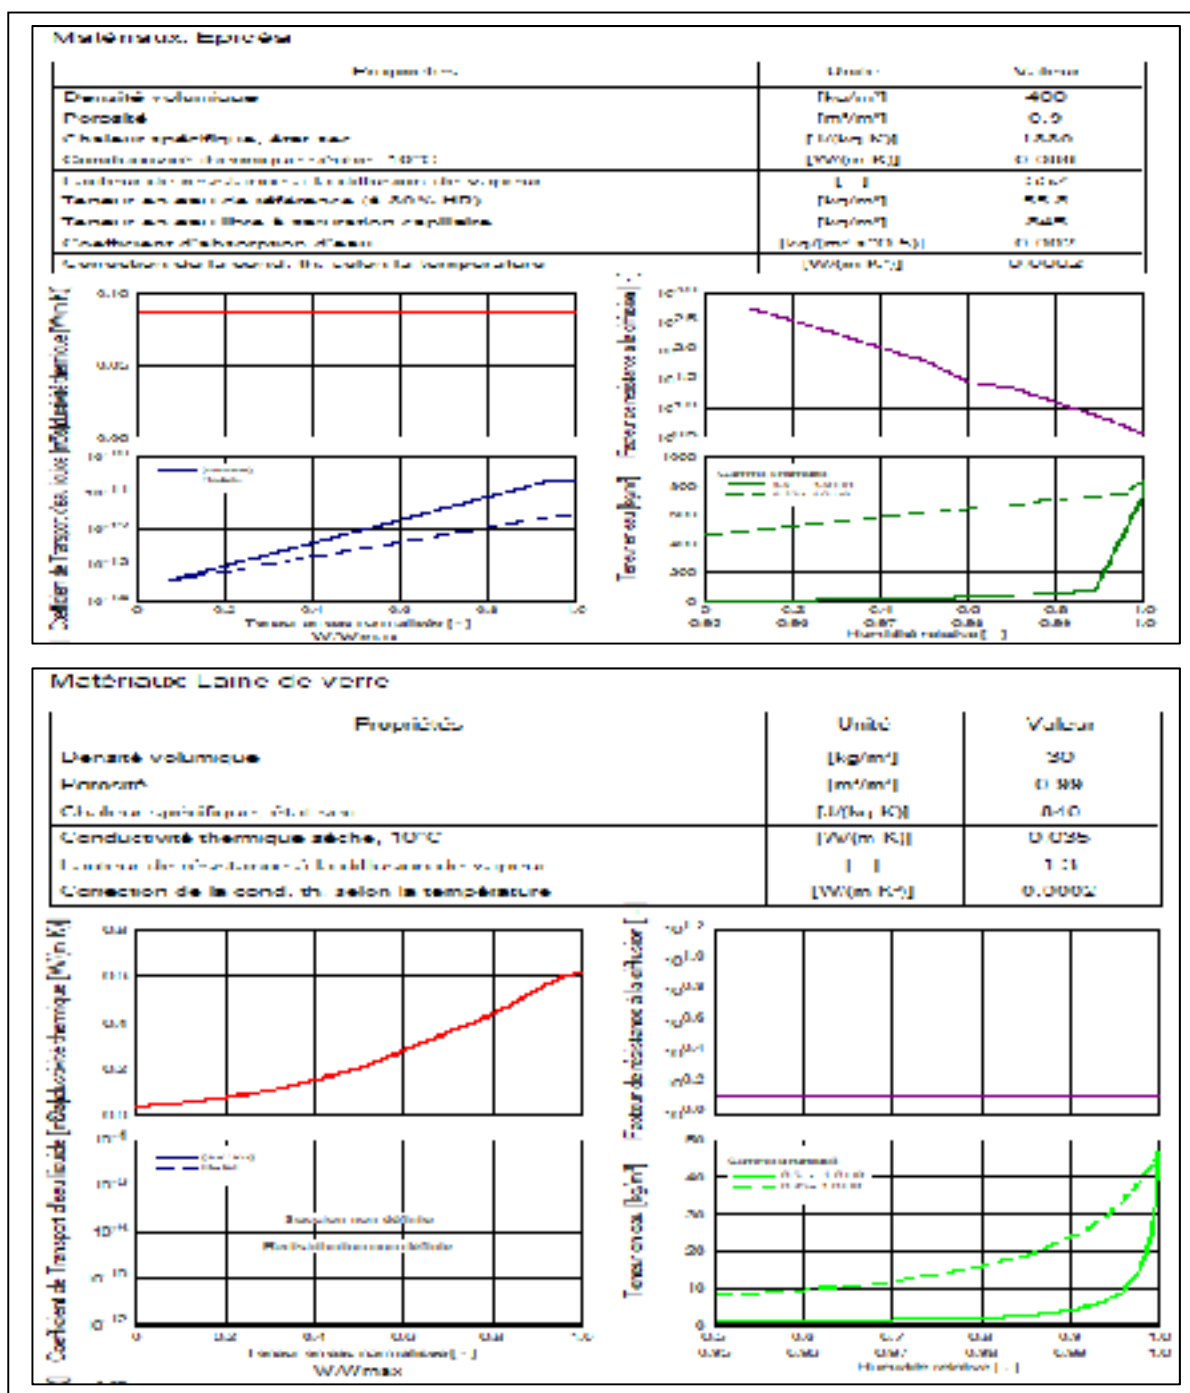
Matériaux Epicéa

| Propriétés | Unité | Valeur |
|---|---|---|
| Densité volumique | [kg/m³] | 400 |
| Porosité | [m³/m³] | 0.5 |
| Chaleur spécifique, état sec | [J/(kg K)] | 1550 |
| Conductivité thermique sèche, 10°C | [W/(m K)] | 0.088 |
| Facteur de résistance à la diffusion de vapeur | [-] | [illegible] |
| Teneur en eau de référence (à 80% HR) | [kg/m³] | 55.5 |
| Teneur en eau libre à saturation capillaire | [kg/m³] | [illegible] |
| Coefficient d'absorption d'eau | [kg/(m² s^0.5)] | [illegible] |
| Correction de la cond. th. selon la température | [W/(m K²)] | 0.0002 |

0.10
0.05
0.00
Coefficient de Transport d'eau liquide
Teneur en eau normalisée [-]
W/Wmax
0 0.2 0.4 0.6 0.8 1.0
Facteur de résistance à la diffusion [-]
Teneur en eau [kg/m³]
1000 800 600 400 200 0
Humidité relative [-]

Matériaux Laine de verre

| Propriétés | Unité | Valeur |
|---|---|---|
| Densité volumique | [kg/m³] | 30 |
| Porosité | [m³/m³] | 0.99 |
| Chaleur spécifique, état sec | [J/(kg K)] | 840 |
| Conductivité thermique sèche, 10°C | [W/(m K)] | 0.035 |
| Facteur de résistance à la diffusion de vapeur | [-] | 1.1 |
| Correction de la cond. th. selon la température | [W/(m K²)] | 0.0002 |

Conductivité thermique [W/(m K)]
Coefficient de Transport d'eau liquide
Transport non défini
Redistribution non définie
Teneur en eau normalisée [-]
W/Wmax
0 0.2 0.4 0.6 0.8 1.0
Facteur de résistance à la diffusion [-]
Teneur en eau [kg/m³]
50 40 30 20 10 0
Humidité relative [-]